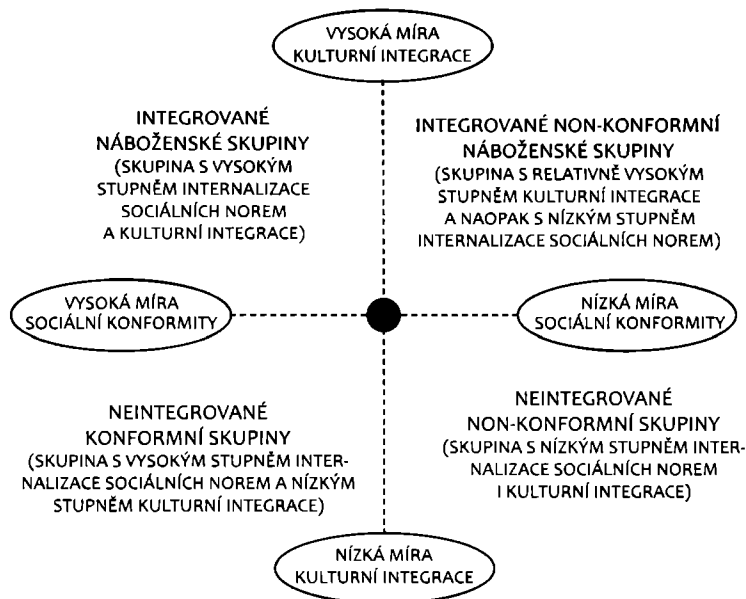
VYSOKÁ MÍRA KULTURNÍ INTEGRACE

INTEGROVANÉ NÁBOŽENSKÉ SKUPINY (SKUPINA S VYSOKÝM STUPNĚM INTERNALIZACE SOCIÁLNÍCH NOREM A KULTURNÍ INTEGRACE)

INTEGROVANÉ NON-KONFORMNÍ NÁBOŽENSKÉ SKUPINY (SKUPINA S RELATIVNĚ VYSOKÝM STUPNĚM KULTURNÍ INTEGRACE A NAOPAK S NÍZKÝM STUPNĚM INTERNALIZACE SOCIÁLNÍCH NOREM)

VYSOKÁ MÍRA SOCIÁLNÍ KONFORMITY

NÍZKÁ MÍRA SOCIÁLNÍ KONFORMITY

NEINTEGROVANÉ KONFORMNÍ SKUPINY (SKUPINA S VYSOKÝM STUPNĚM INTERNALIZACE SOCIÁLNÍCH NOREM A NÍZKÝM STUPNĚM KULTURNÍ INTEGRACE)

NEINTEGROVANÉ NON-KONFORMNÍ SKUPINY (SKUPINA S NÍZKÝM STUPNĚM INTERNALIZACE SOCIÁLNÍCH NOREM I KULTURNÍ INTEGRACE)

NÍZKÁ MÍRA KULTURNÍ INTEGRACE